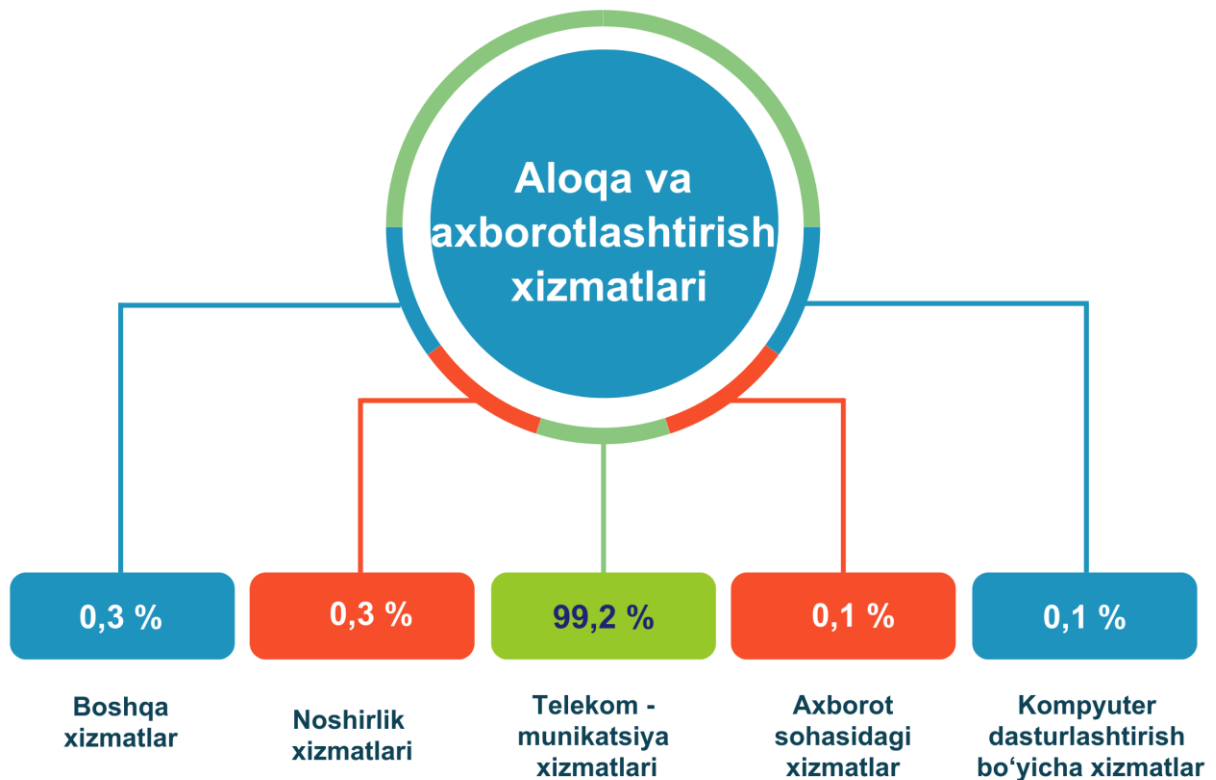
Aloqa va axborotlashtirish xizmatlari

0,3 %

0,3 %

99,2 %

0,1 %

0,1 %

Boshqa xizmatlar

Noshirlik xizmatlari

Telekom - munikatsiya xizmatlari

Axborot sohasidagi xizmatlar

Kompyuter dasturlashtirish bo‘yicha xizmatlar